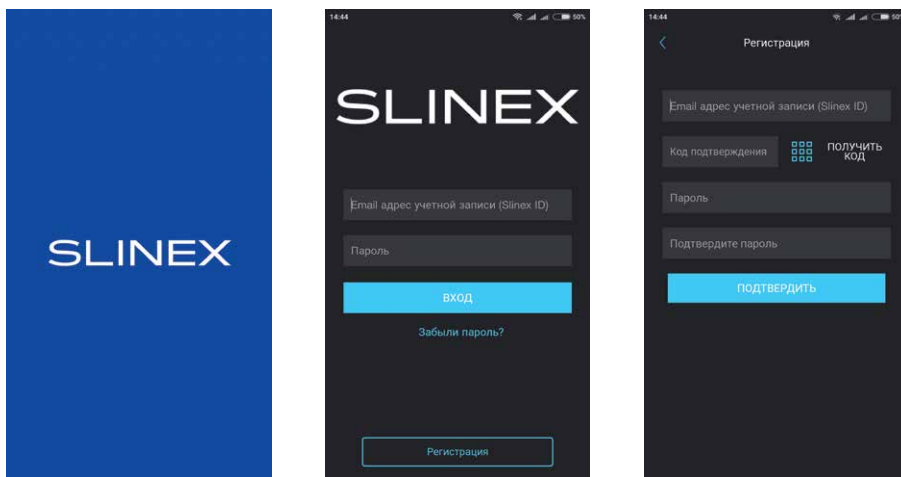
SLINEX

14:44

50%

SLINEX

Email адрес учетной записи (Slinex ID)

Пароль

ВХОД

Забыли пароль?

Регистрация

14:44

50

Регистрация

Email адрес учетной записи (Slinex ID)

Код подтверждения

ПОЛУЧИТЬ КОД

Пароль

Подтвердите пароль

ПОДТВЕРДИТЬ